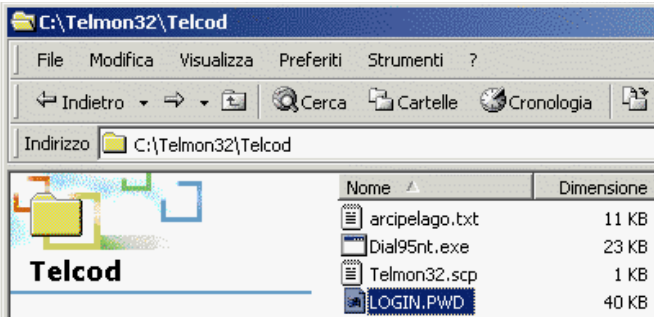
C:\Telmon32\Telcod

File Modifica Visualizza Preferiti Strumenti ?

Indietro Cerca Cartelle Cronologia

Indirizzo C:\Telmon32\Telcod

Telcod

| Nome | Dimensione |
|---|---|
| arcipelago.txt | 11 KB |
| Dial95nt.exe | 23 KB |
| Telmon32.scp | 1 KB |
| LOGIN.PWD | 40 KB |